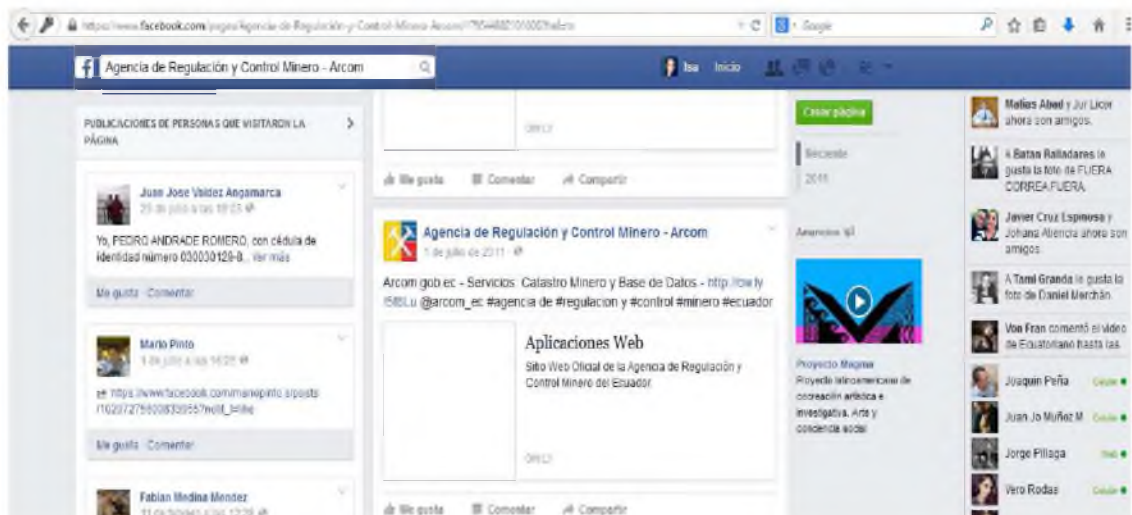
https://www.facebook.com/pages/Agencia-de-Regulación-y-Control-Minero-Arcom/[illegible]

Google

Agencia de Regulación y Control Minero - Arcom

Isa Inicio

PUBLICACIONES DE PERSONAS QUE VISITARON LA PÁGINA

Juan Jose Valdez Angamarca
25 de julio a las 19:23

Yo, PEDRO ANDRADE ROMERO, con cédula de identidad número 030030129-8... Ver más

Me gusta · Comentar

Mario Pinto
1 de julio a las 16:25

https://www.facebook.com/mariopinto.s/posts/10207275600833955?notif_t=like

Me gusta · Comentar

Fabian Medina Mendez
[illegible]

OW.LY

Me gusta Comentar Compartir

Agencia de Regulación y Control Minero - Arcom
1 de julio de 2015

Arcom.gob.ec - Servicios Catastro Minero y Base de Datos - http://ow.ly/l5tBLu @arcom_ec #agencia de #regulacion y #control #minero #ecuador

Aplicaciones Web
Sitio Web Oficial de la Agencia de Regulación y Control Minero del Ecuador

OW.LY

Me gusta Comentar Compartir

Crear página

Reciente
2015

Anuncios

Proyecto Magma
Proyecto latinoamericano de cocreación artística e investigativa. Arte y conciencia social.

Matias Abad y Jur Licor ahora son amigos.

A Batan Balladares le gusta la foto de FUERA CORREA FUERA.

Javier Cruz Espinosa y Johana Abencia ahora son amigos.

A Tamí Granda le gusta la foto de Daniel Merchán.

Von Fran comentó el video de Ecuatoriano hasta las.

Joaquin Peña
Juan Jo Muñoz M
Jorge Pillaga
Vero Rodas